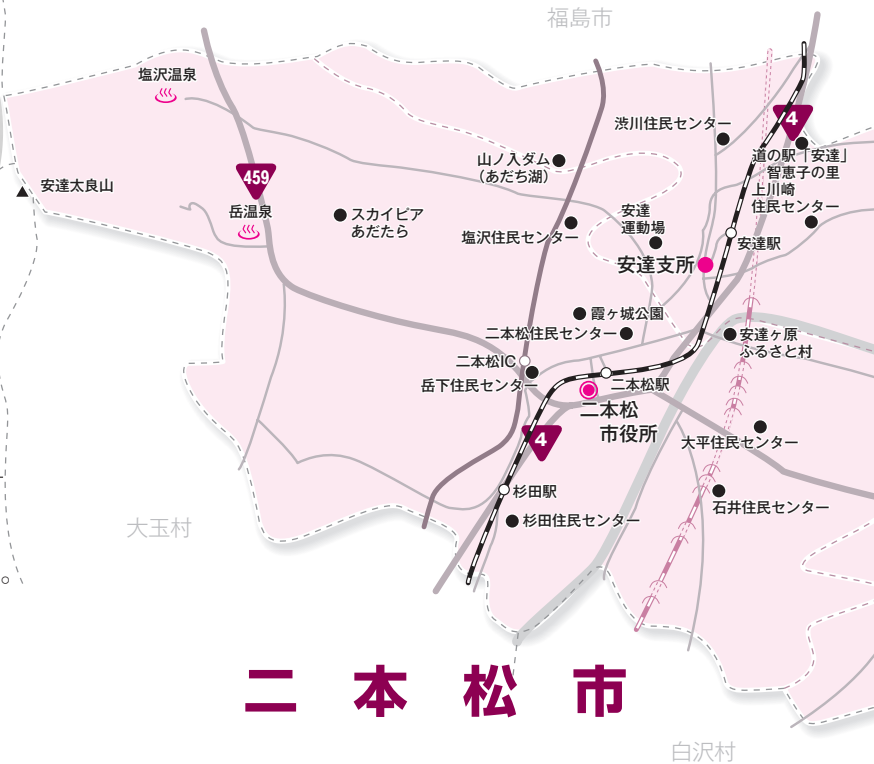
福島市

塩沢温泉

安達太良山

459

岳温泉

スカイピア
あだたら

山ノ入ダム
（あだち湖）

塩沢住民センター

渋川住民センター

4

道の駅「安達」
智恵子の里

上川崎
住民センター

安達
運動場

安達駅

安達支所

霞ヶ城公園

二本松住民センター

安達ヶ原
ふるさと村

二本松IC

岳下住民センター

二本松駅

二本松
市役所

4

大平住民センター

杉田駅

石井住民センター

杉田住民センター

大玉村

二 本 松 市

白沢村